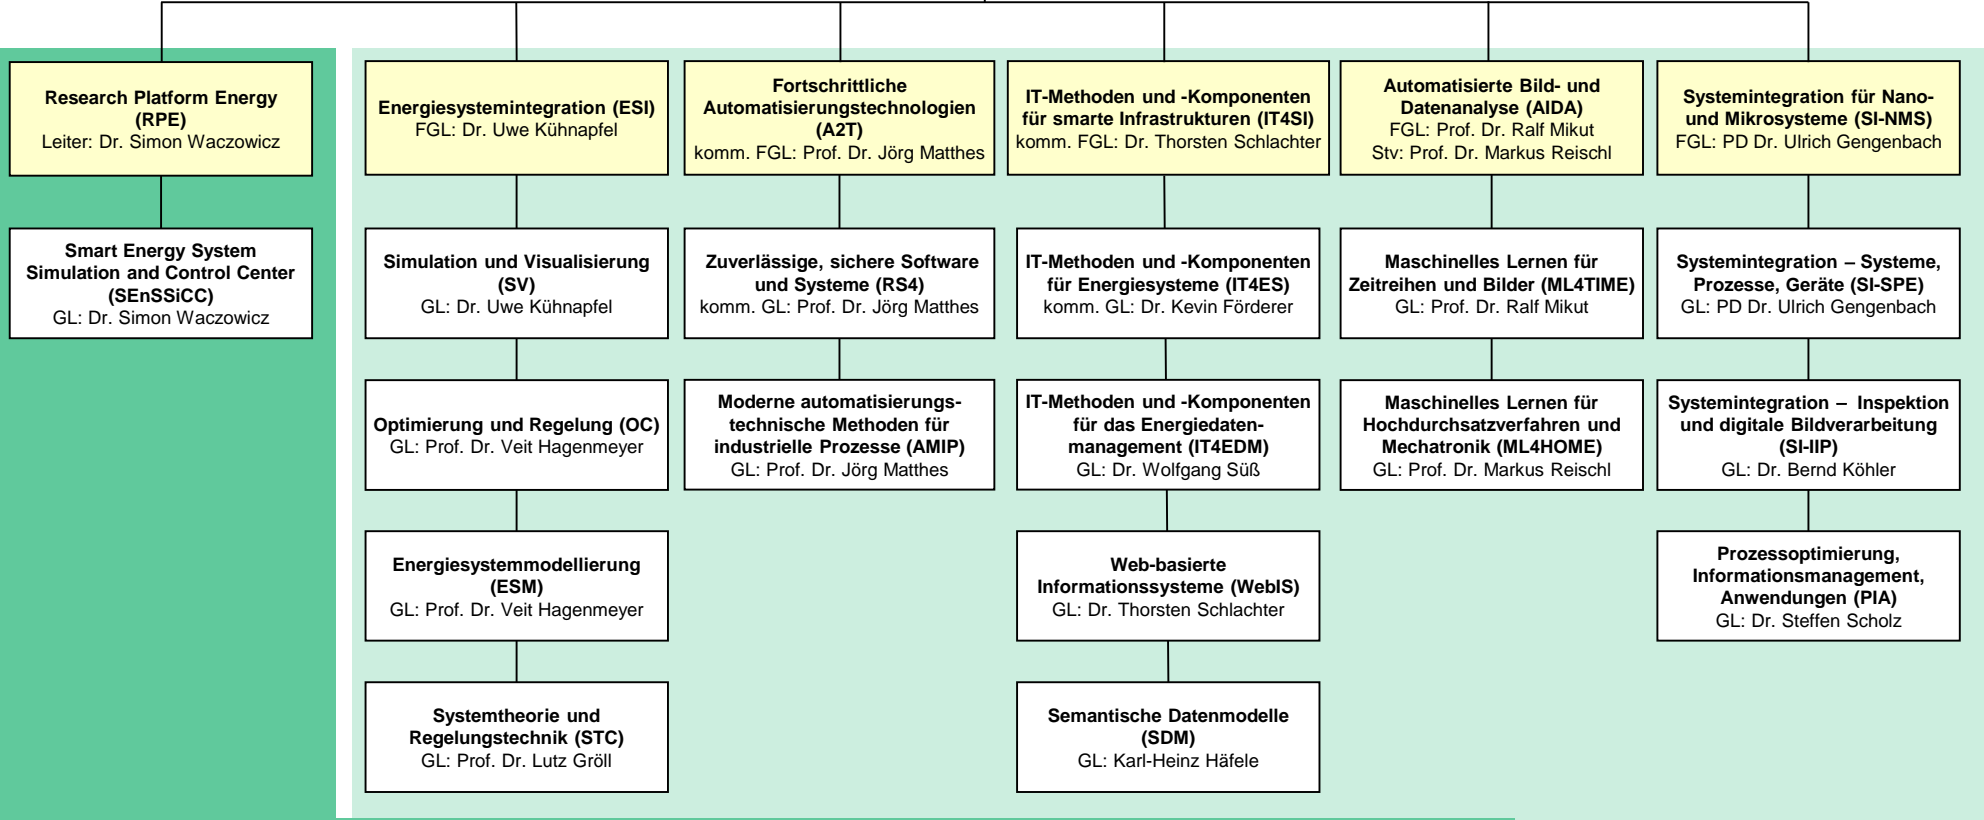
Research Platform Energy (RPE)
Leiter: Dr. Simon Waczowicz

Smart Energy System Simulation and Control Center (SEnSSiCC)
GL: Dr. Simon Waczowicz

Energiesystemintegration (ESI)
FGL: Dr. Uwe Kühnapfel

Simulation und Visualisierung (SV)
GL: Dr. Uwe Kühnapfel

Optimierung und Regelung (OC)
GL: Prof. Dr. Veit Hagenmeyer

Energiesystemmodellierung (ESM)
GL: Prof. Dr. Veit Hagenmeyer

Systemtheorie und Regelungstechnik (STC)
GL: Prof. Dr. Lutz Gröll

Fortschrittliche Automatisierungstechnologien (A2T)
komm. FGL: Prof. Dr. Jörg Matthes

Zuverlässige, sichere Software und Systeme (RS4)
komm. GL: Prof. Dr. Jörg Matthes

Moderne automatisierungstechnische Methoden für industrielle Prozesse (AMIP)
GL: Prof. Dr. Jörg Matthes

IT-Methoden und -Komponenten für smarte Infrastrukturen (IT4SI)
komm. FGL: Dr. Thorsten Schlachter

IT-Methoden und -Komponenten für Energiesysteme (IT4ES)
komm. GL: Dr. Kevin Förderer

IT-Methoden und -Komponenten für das Energiedatenmanagement (IT4EDM)
GL: Dr. Wolfgang Süß

Web-basierte Informationssysteme (WebIS)
GL: Dr. Thorsten Schlachter

Semantische Datenmodelle (SDM)
GL: Karl-Heinz Häfele

Automatisierte Bild- und Datenanalyse (AIDA)
FGL: Prof. Dr. Ralf Mikut
Stv: Prof. Dr. Markus Reischl

Maschinelles Lernen für Zeitreihen und Bilder (ML4TIME)
GL: Prof. Dr. Ralf Mikut

Maschinelles Lernen für Hochdurchsatzverfahren und Mechatronik (ML4HOME)
GL: Prof. Dr. Markus Reischl

Systemintegration für Nano- und Mikrosysteme (SI-NMS)
FGL: PD Dr. Ulrich Gengenbach

Systemintegration – Systeme, Prozesse, Geräte (SI-SPE)
GL: PD Dr. Ulrich Gengenbach

Systemintegration – Inspektion und digitale Bildverarbeitung (SI-IIP)
GL: Dr. Bernd Köhler

Prozessoptimierung, Informationsmanagement, Anwendungen (PIA)
GL: Dr. Steffen Scholz